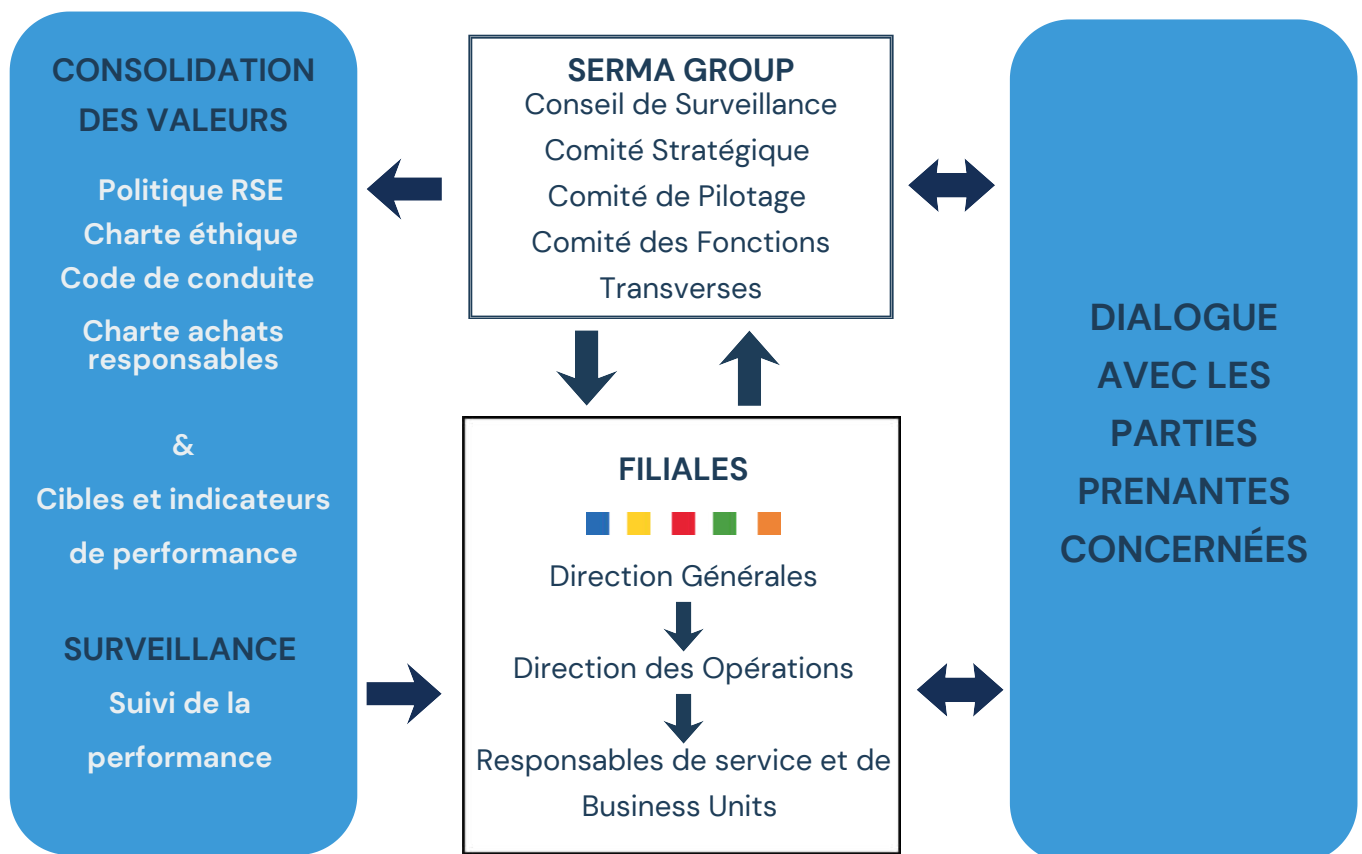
CONSOLIDATION DES VALEURS

Politique RSE
Charte éthique
Code de conduite
Charte achats responsables

&

Cibles et indicateurs de performance

SURVEILLANCE

Suivi de la performance

SERMA GROUP
Conseil de Surveillance
Comité Stratégique
Comité de Pilotage
Comité des Fonctions Transverses

FILIALES

Direction Générales

Direction des Opérations

Responsables de service et de Business Units

DIALOGUE AVEC LES PARTIES PRENANTES CONCERNÉES